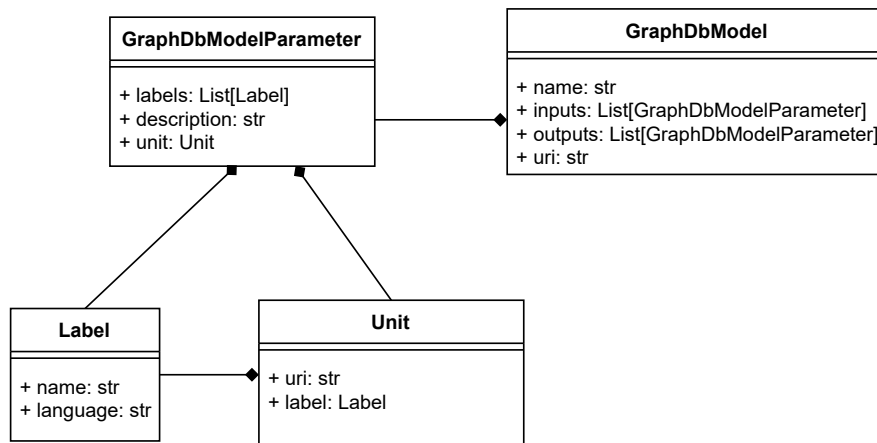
GraphDbModelParameter

+ labels: List[Label]
+ description: str
+ unit: Unit

GraphDbModel

+ name: str
+ inputs: List[GraphDbModelParameter]
+ outputs: List[GraphDbModelParameter]
+ uri: str

Label

+ name: str
+ language: str

Unit

+ uri: str
+ label: Label